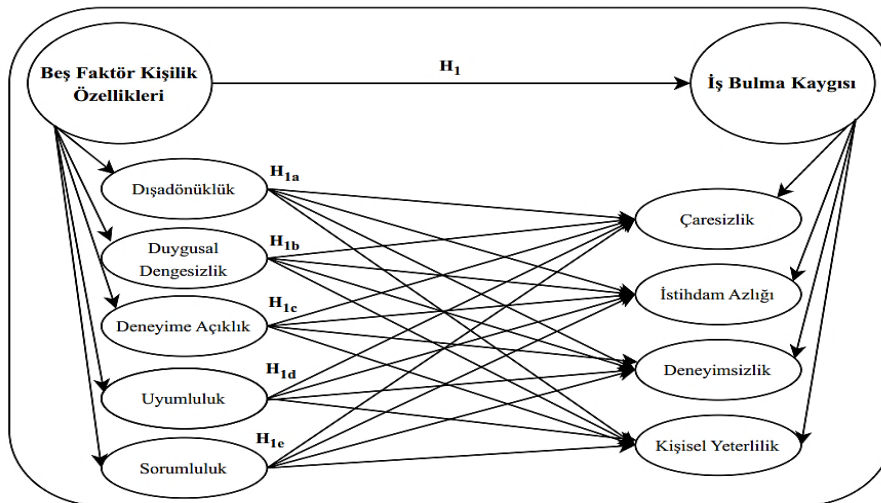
Beş Faktör Kişilik Özellikleri

$H_1$

İş Bulma Kaygısı

Dışadönüklük

$H_{1a}$

Duygusal Dengesizlik

$H_{1b}$

Deneyime Açıklık

$H_{1c}$

Uyumluluk

$H_{1d}$

Sorumluluk

$H_{1e}$

Çaresizlik

İstihdam Azlığı

Deneyimsizlik

Kişisel Yeterlilik